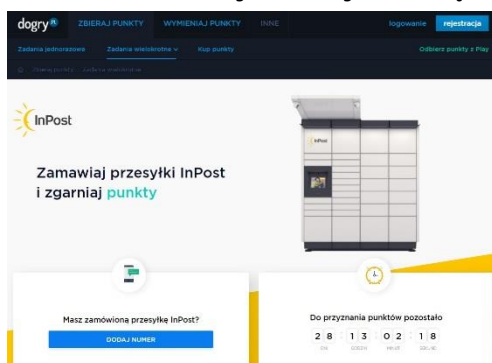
dogry ZBIERAJ PUNKTY WYMIENIAJ PUNKTY INNE logowanie rejestracja

Zadania jednorazowe Zadania wielokrotne Kup punkty Odbierz punkty z Play

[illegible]

InPost

Zamawiaj przesyłki InPost i zgarniaj punkty

Masz zamówioną przesyłkę InPost?

DODAJ NUMER

Do przyznania punktów pozostało

28 : 13 : 02 : 18
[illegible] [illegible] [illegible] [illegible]